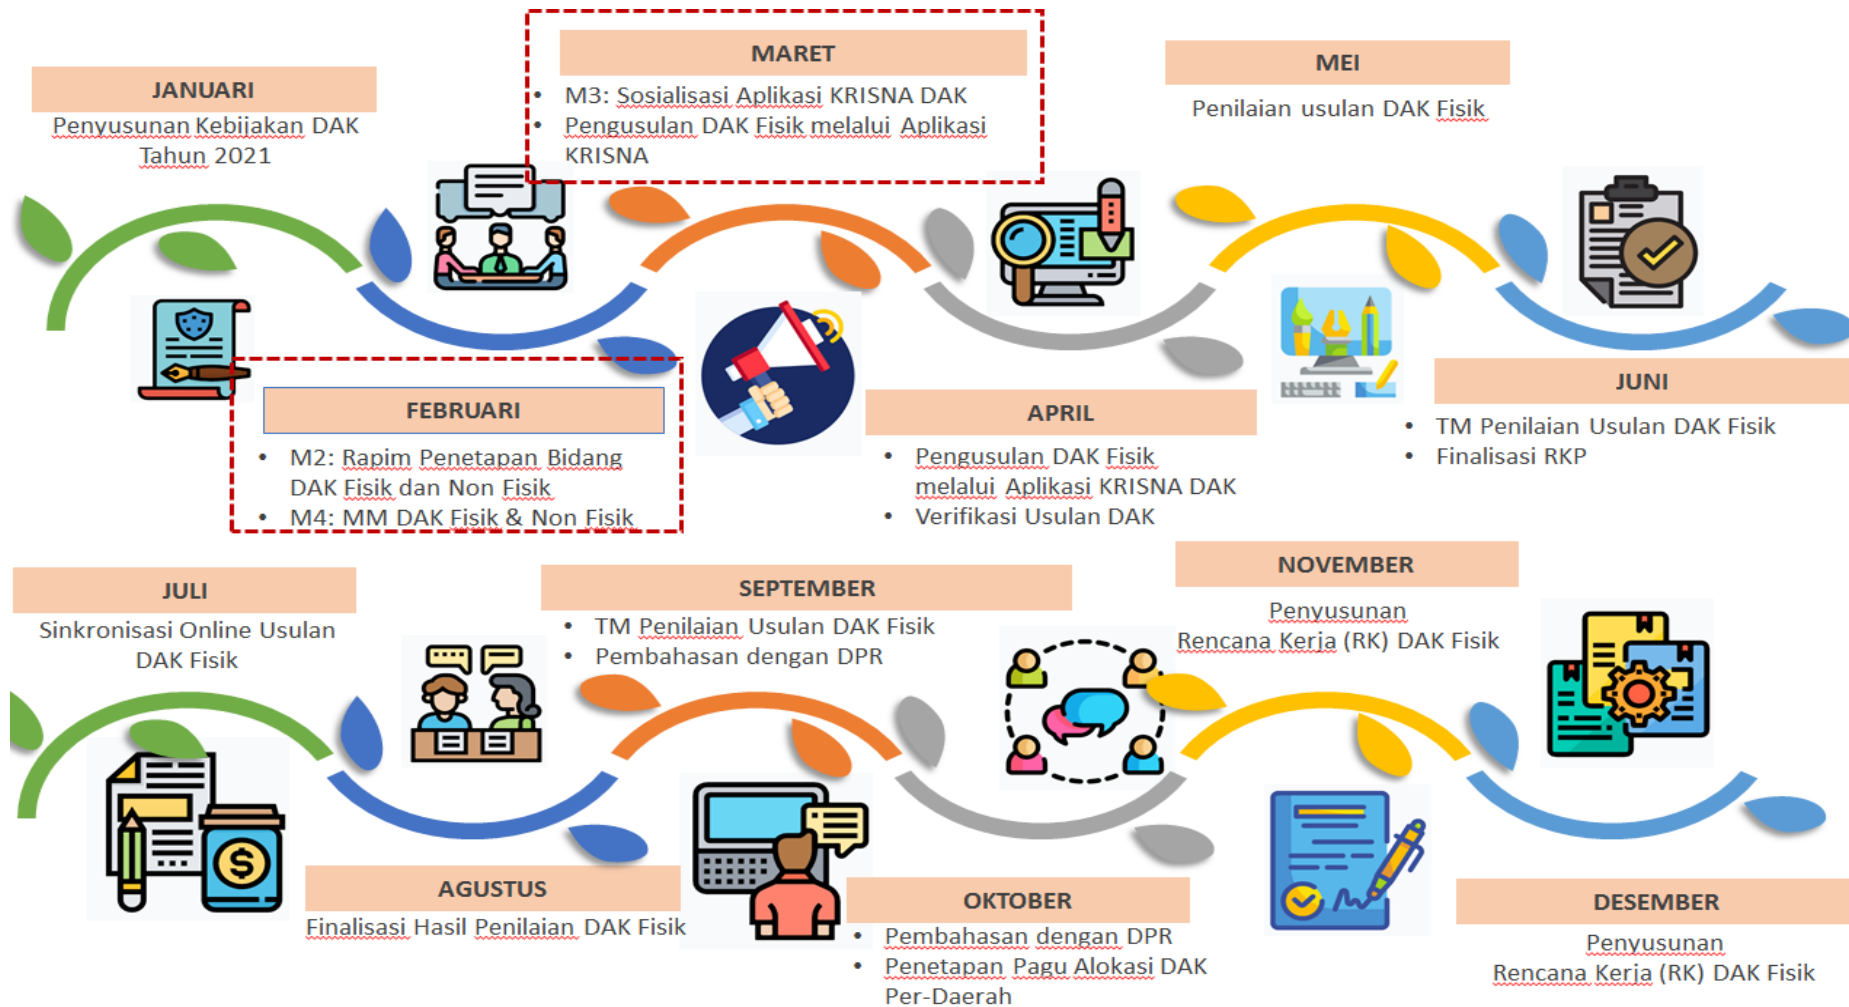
JANUARI
Penyusunan Kebijakan DAK Tahun 2021

MARET
- M3: Sosialisasi Aplikasi KRISNA DAK
- Pengusulan DAK Fisik melalui Aplikasi KRISNA

MEI
Penilaian usulan DAK Fisik

FEBRUARI
- M2: Rapim Penetapan Bidang DAK Fisik dan Non Fisik
- M4: MM DAK Fisik & Non Fisik

APRIL
- Pengusulan DAK Fisik melalui Aplikasi KRISNA DAK
- Verifikasi Usulan DAK

JUNI
- TM Penilaian Usulan DAK Fisik
- Finalisasi RKP

JULI
Sinkronisasi Online Usulan DAK Fisik

SEPTEMBER
- TM Penilaian Usulan DAK Fisik
- Pembahasan dengan DPR

NOVEMBER
Penyusunan Rencana Kerja (RK) DAK Fisik

AGUSTUS
Finalisasi Hasil Penilaian DAK Fisik

OKTOBER
- Pembahasan dengan DPR
- Penetapan Pagu Alokasi DAK Per-Daerah

DESEMBER
Penyusunan Rencana Kerja (RK) DAK Fisik